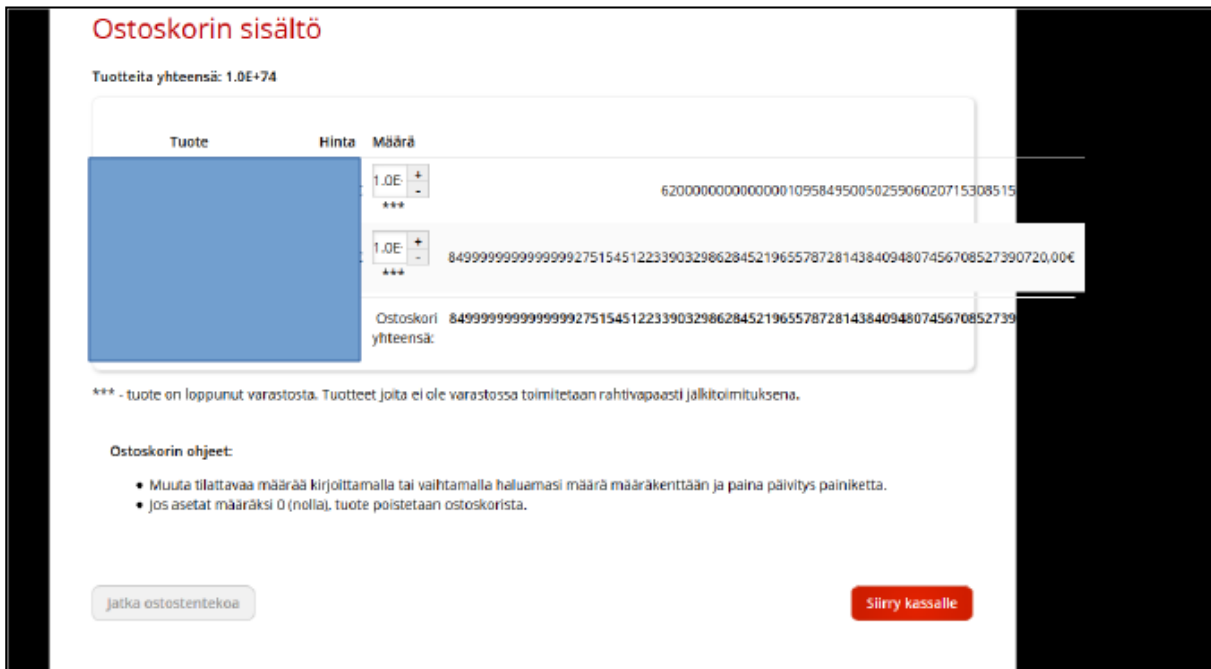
Ostoskorin sisältö

Tuotteita yhteensä: 1.0E+74

| Tuote | Hinta | Määrä | |
|---|---|---|---|
| | | 1.0E· + - *** | 620000000000000001095849500502590602071530851 |
| | | 1.0E· + - *** | 849999999999999927515451223390329862845219655787281438409480745670852739072​0,00€ |
| | | Ostoskori yhteensä: | 84999999999999992751545122339032986284521965578728143840948074567085273​9 |

*** - tuote on loppunut varastosta. Tuotteet joita ei ole varastossa toimitetaan rahtivapaasti jälkitoimituksena.

Ostoskorin ohjeet:

• Muuta tilattavaa määrää kirjoittamalla tai vaihtamalla haluamasi määrä määräkenttään ja paina päivitys painiketta.
• Jos asetat määräksi 0 (nolla), tuote poistetaan ostoskorista.

Jatka ostostentekoa

Siirry kassalle